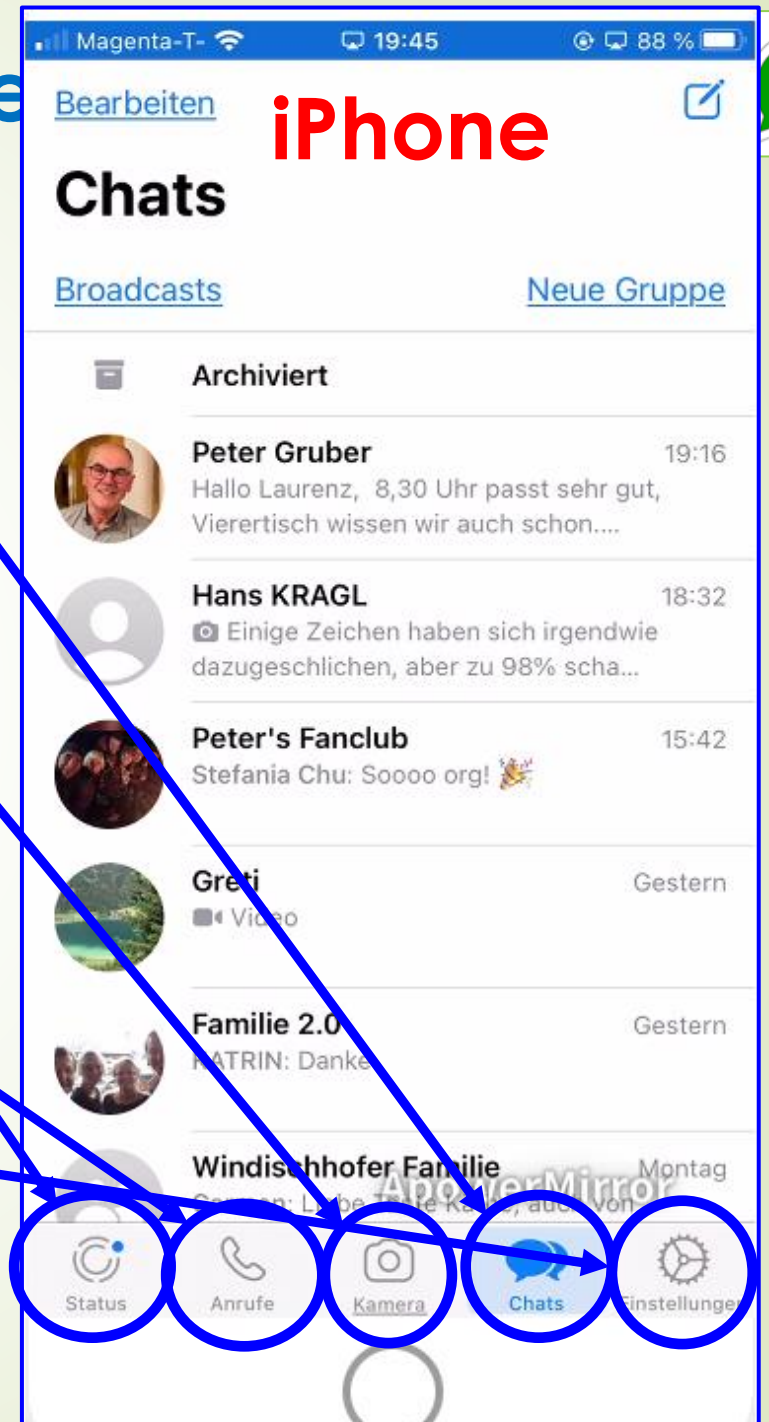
Magenta-T- 19:45 88 %

Bearbeiten iPhone

Chats

Broadcasts Neue Gruppe

Archiviert

Peter Gruber 19:16
Hallo Laurenz, 8,30 Uhr passt sehr gut, Vierertisch wissen wir auch schon....

Hans KRAGL 18:32
Einige Zeichen haben sich irgendwie dazugeschlichen, aber zu 98% scha...

Peter's Fanclub 15:42
Stefania Chu: Soooo org! 🎉

Greti Gestern
Video

Familie 2.0 Gestern
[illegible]TRIN: Danke

Windischhofer Familie Montag
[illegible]

ApowerMirror

Status Anrufe Kamera Chats Einstellungen